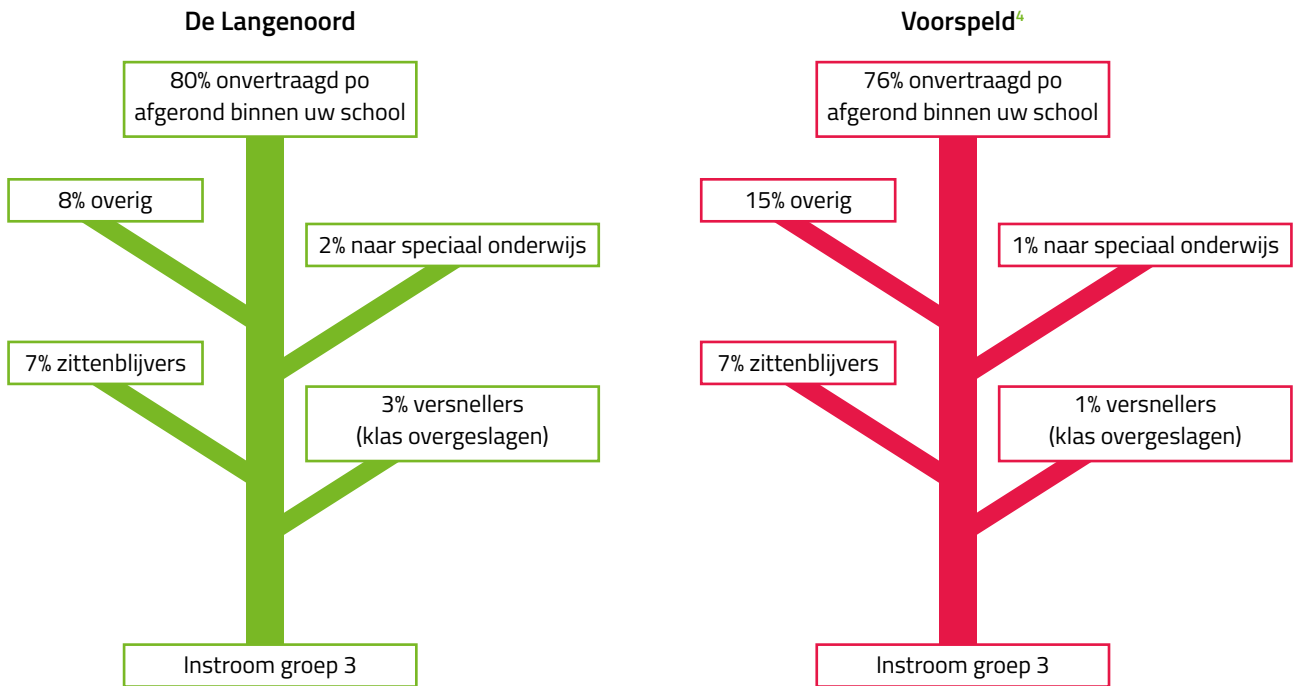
De Langenoord

80% onvertraagd po afgerond binnen uw school

8% overig

2% naar speciaal onderwijs

7% zittenblijvers

3% versnellers (klas overgeslagen)

Instroom groep 3

Voorspeld$^4$

76% onvertraagd po afgerond binnen uw school

15% overig

1% naar speciaal onderwijs

7% zittenblijvers

1% versnellers (klas overgeslagen)

Instroom groep 3